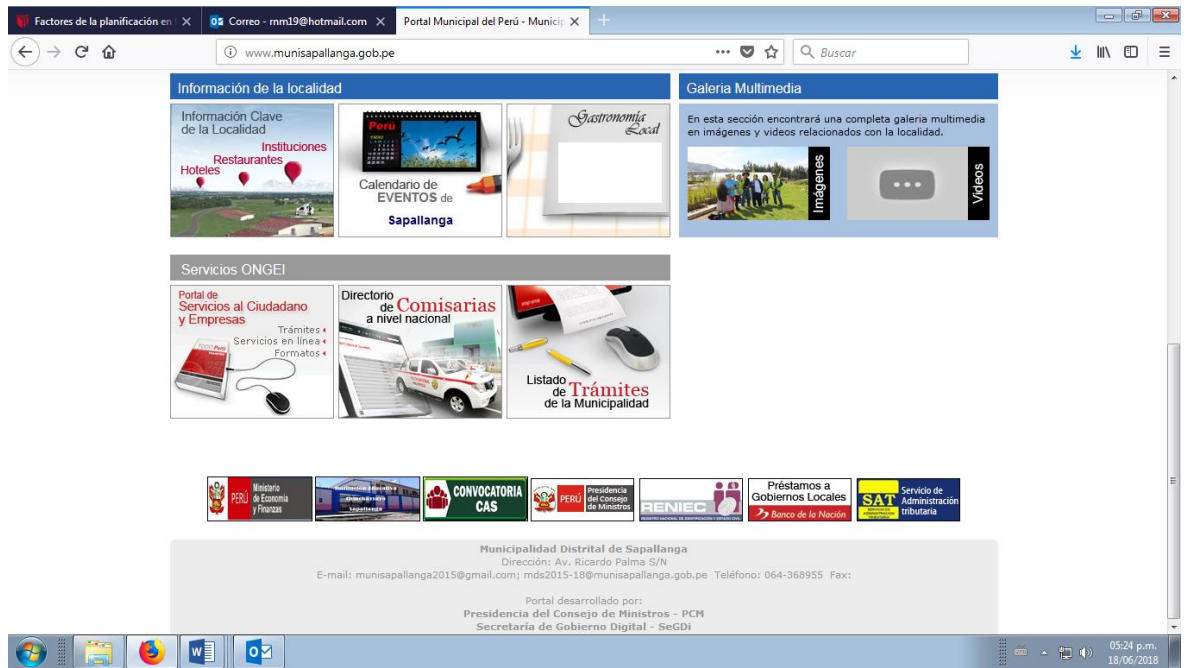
Factores de la planificación en | ×
Correo - rnm19@hotmail.com ×
Portal Municipal del Perú - Munici ×

www.munisapallanga.gob.pe
Buscar

Información de la localidad

Información Clave de la Localidad
Instituciones
Restaurantes
Hoteles

Perú
Calendario de EVENTOS de
Sapallanga

Gastronomía Local

Galeria Multimedia

En esta sección encontrará una completa galeria multimedia en imágenes y videos relacionados con la localidad.

Imágenes
Videos

Servicios ONGEI

Portal de Servicios al Ciudadano y Empresas
Trámites
Servicios en línea
Formatos

Directorio de Comisarias a nivel nacional

Listado de Trámites de la Municipalidad

PERÚ Ministerio de Economía y Finanzas
CONVOCATORIA CAS
PERÚ Presidencia del Consejo de Ministros
RENIEC
Préstamos a Gobiernos Locales
Banco de la Nación
SAT Servicio de Administración tributaria

Municipalidad Distrital de Sapallanga
Dirección: Av. Ricardo Palma S/N
E-mail: munisapallanga2015@gmail.com; mds2015-18@munisapallanga.gob.pe Teléfono: 064-368955 Fax:

Portal desarrollado por:
Presidencia del Consejo de Ministros - PCM
Secretaría de Gobierno Digital - SeGDi

05:24 p.m.
18/06/2018